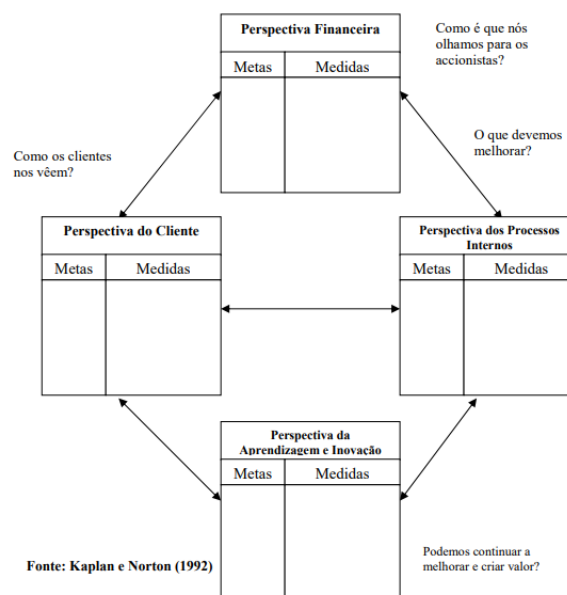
Perspectiva Financeira

| Metas | Medidas |
|---|---|

Como é que nós olhamos para os accionistas?

Como os clientes nos vêem?

O que devemos melhorar?

Perspectiva do Cliente

| Metas | Medidas |
|---|---|

Perspectiva dos Processos Internos

| Metas | Medidas |
|---|---|

Perspectiva da Aprendizagem e Inovação

| Metas | Medidas |
|---|---|

Fonte: Kaplan e Norton (1992)

Podemos continuar a melhorar e criar valor?